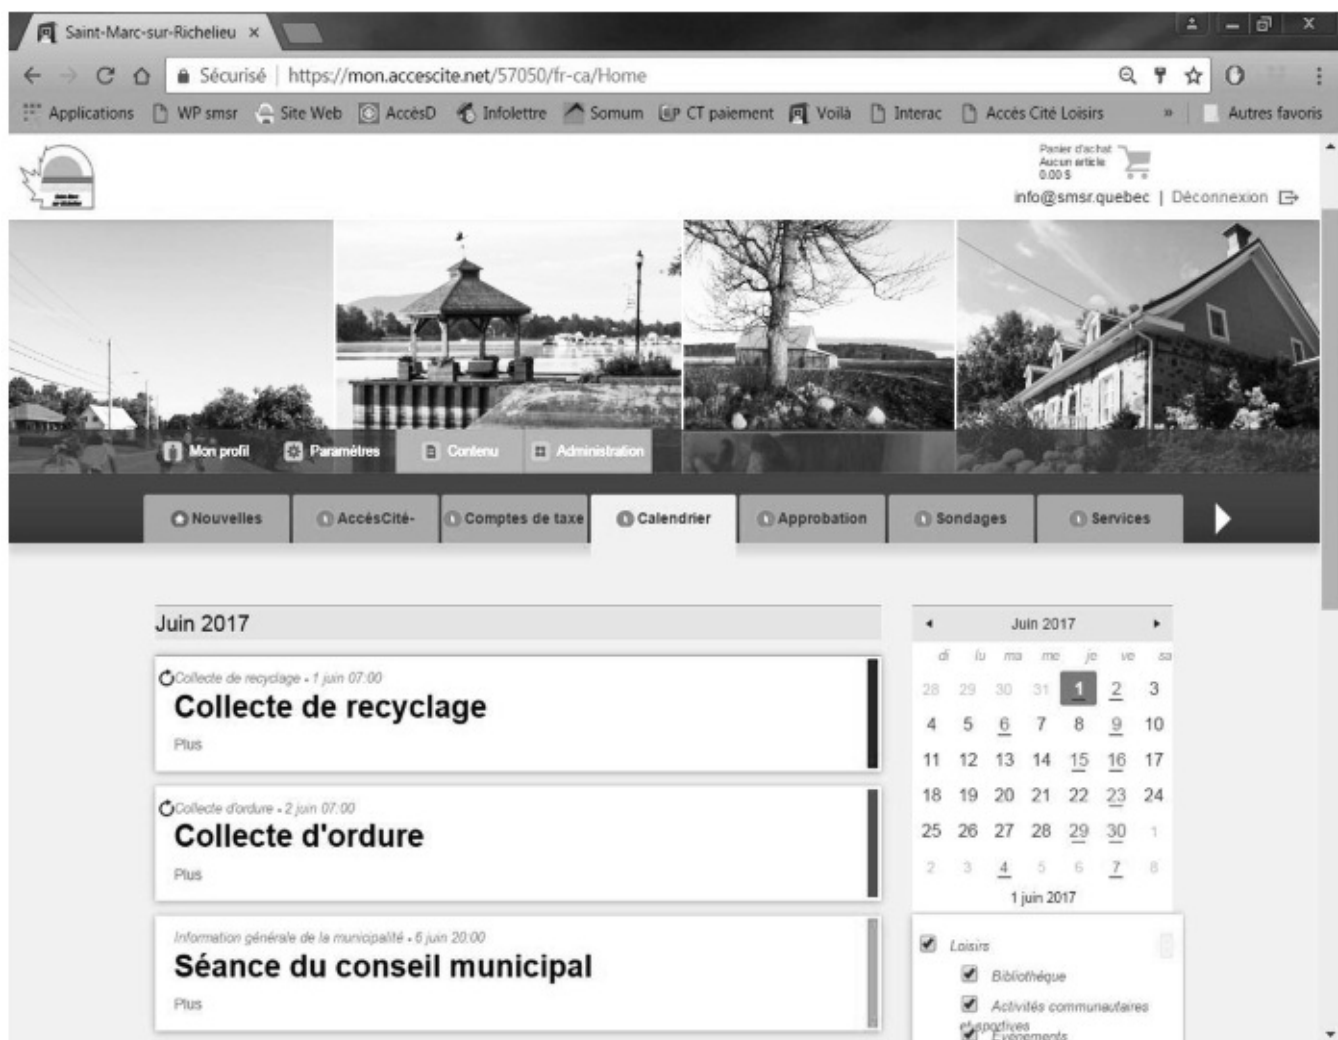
Saint-Marc-sur-Richelieu ×

Sécurisé | https://mon.accescite.net/57050/fr-ca/Home

Applications WP smsr Site Web AccèsD Infolettre Somum CT paiement Voilà Interac Accès Cité Loisirs » Autres favoris

Panier d'achat
Aucun article
0.00 $

info@smsr.quebec | Déconnexion

Mon profil Paramètres Contenu Administration

Nouvelles AccèsCité- Comptes de taxe Calendrier Approbation Sondages Services

Juin 2017

Collecte de recyclage - 1 juin 07:00
Collecte de recyclage
Plus

Collecte d'ordure - 2 juin 07:00
Collecte d'ordure
Plus

Information générale de la municipalité - 6 juin 20:00
Séance du conseil municipal
Plus

Juin 2017

| di | lu | ma | me | je | ve | sa |
|---|---|---|---|---|---|---|
| 28 | 29 | 30 | 31 | 1 | 2 | 3 |
| 4 | 5 | 6 | 7 | 8 | 9 | 10 |
| 11 | 12 | 13 | 14 | 15 | 16 | 17 |
| 18 | 19 | 20 | 21 | 22 | 23 | 24 |
| 25 | 26 | 27 | 28 | 29 | 30 | 1 |
| 2 | 3 | 4 | 5 | 6 | 7 | 8 |

1 juin 2017

Loisirs
Bibliothèque
Activités communautaires et sportives
Événements